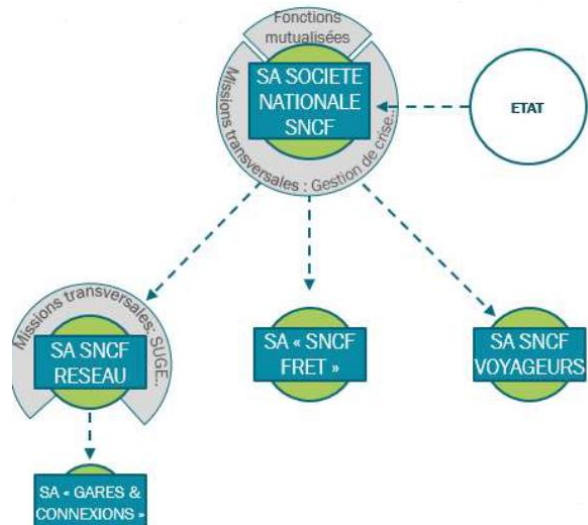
Fonctions mutualisées

SA SOCIETE NATIONALE SNCF

Missions transversales : Gestion de crise…

ETAT

Missions transversales : SUGE…

SA SNCF RESEAU

SA « SNCF FRET »

SA SNCF VOYAGEURS

SA « GARES & CONNEXIONS »